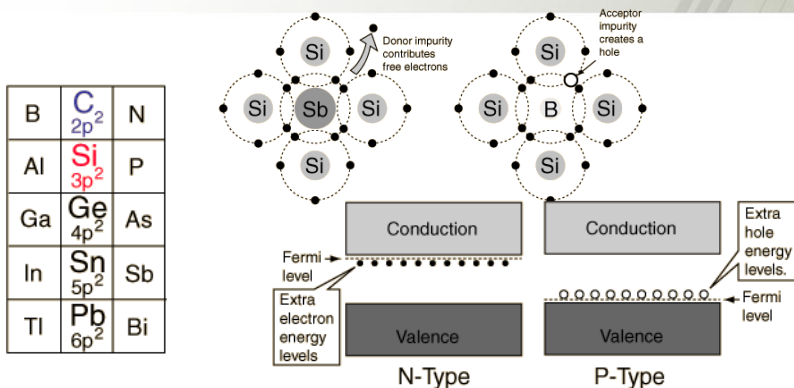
| B | C<br>$2p^2$ | N |
|---|---|---|
| Al | Si<br>$3p^2$ | P |
| Ga | Ge<br>$4p^2$ | As |
| In | Sn<br>$5p^2$ | Sb |
| Tl | Pb<br>$6p^2$ | Bi |

Si
Si
Sb
Si
Si
Donor impurity contributes free electrons

Si
Si
B
Si
Si
Acceptor impurity creates a hole

Conduction
Fermi level
Extra electron energy levels
Valence
N-Type

Conduction
Extra hole energy levels.
Fermi level
Valence
P-Type